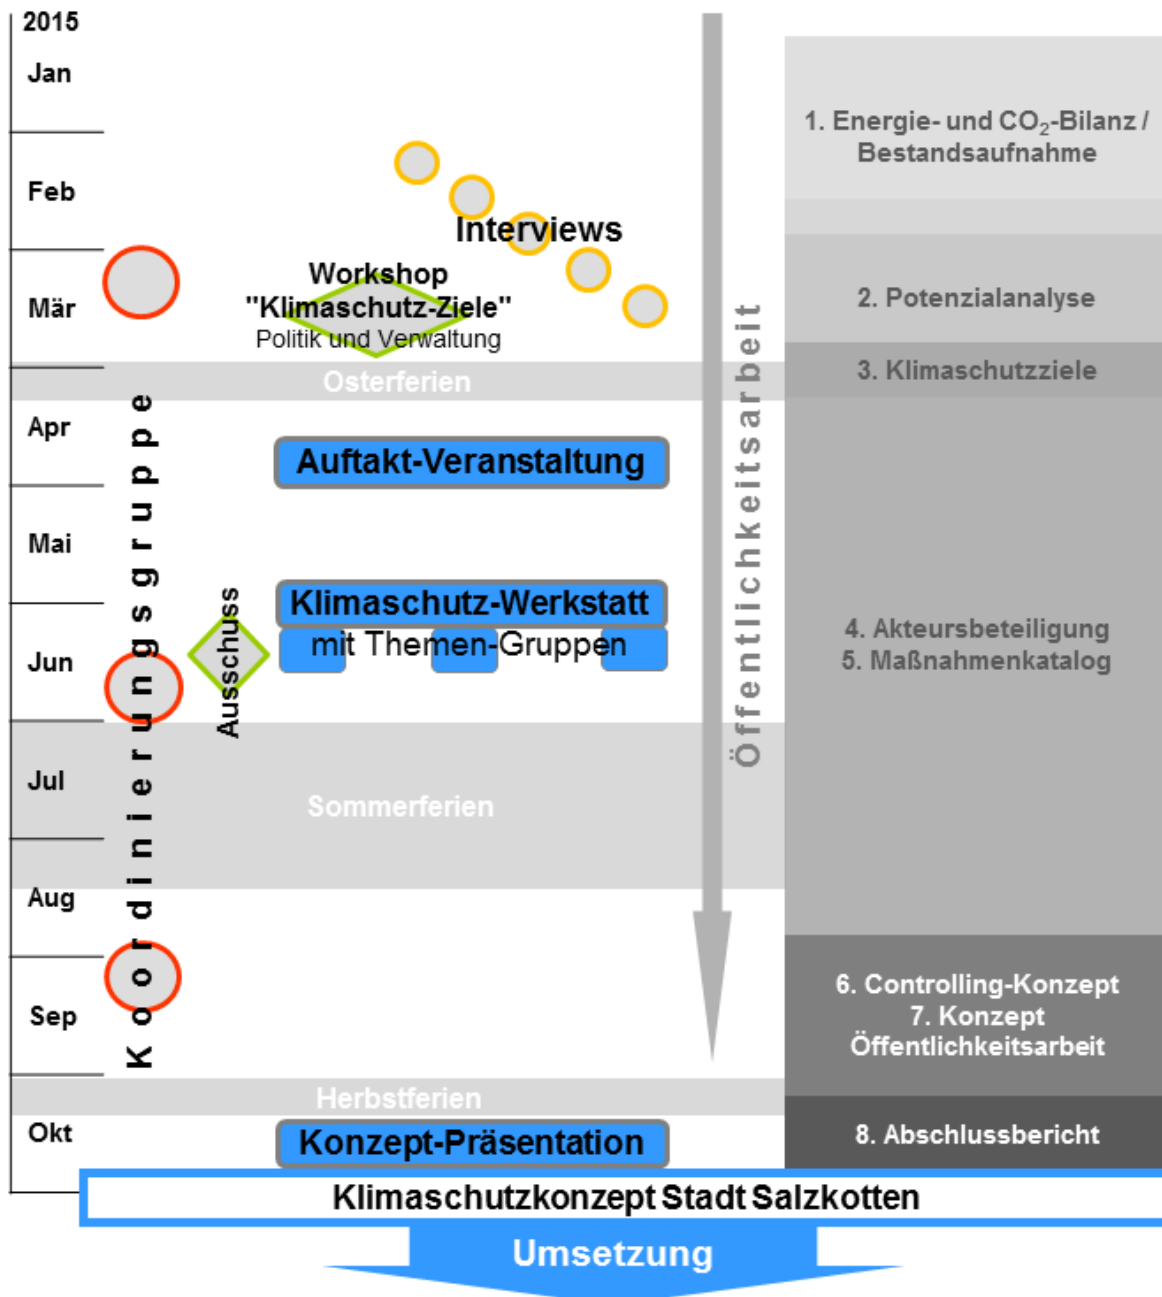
2015
Jan
Feb
Mär
Apr
Mai
Jun
Jul
Aug
Sep
Okt

Interviews
Workshop
"Klimaschutz-Ziele"
Politik und Verwaltung
Osterferien
Auftakt-Veranstaltung
Klimaschutz-Werkstatt
mit Themen-Gruppen
Ausschuss
Sommerferien
Herbstferien
Konzept-Präsentation
Koordinierungsgruppe
Öffentlichkeitsarbeit

1. Energie- und $CO_2$-Bilanz / Bestandsaufnahme
2. Potenzialanalyse
3. Klimaschutzziele
4. Akteursbeteiligung
5. Maßnahmenkatalog
6. Controlling-Konzept
7. Konzept Öffentlichkeitsarbeit
8. Abschlussbericht

Klimaschutzkonzept Stadt Salzkotten
Umsetzung